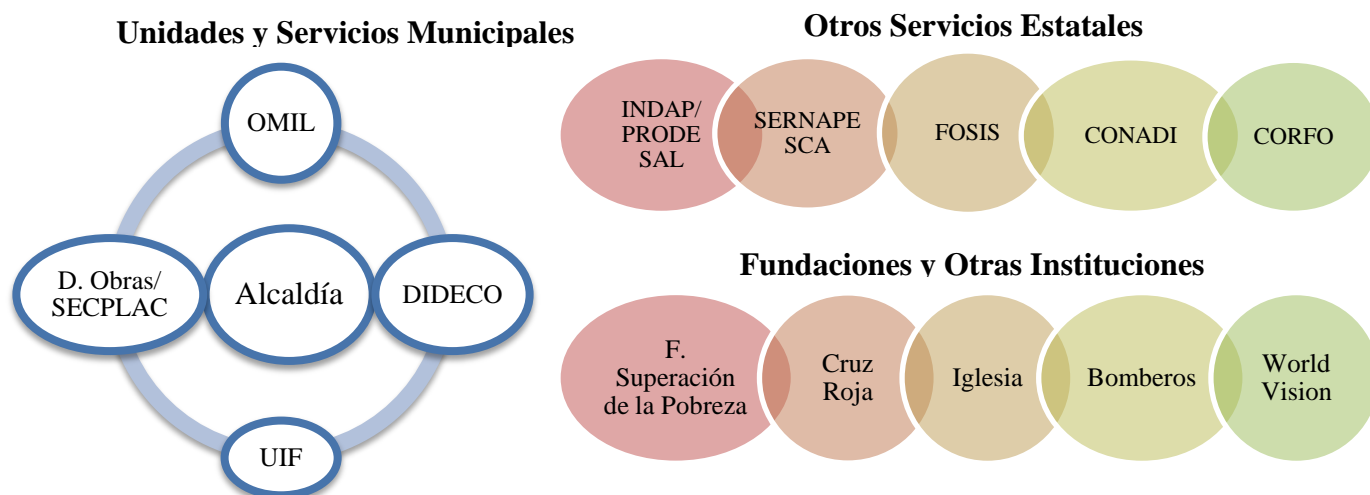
Unidades y Servicios Municipales

OMIL

D. Obras/ SECPLAC

Alcaldía

DIDECO

UIF

Otros Servicios Estatales

INDAP/ PRODESAL

SERNAPESCA

FOSIS

CONADI

CORFO

Fundaciones y Otras Instituciones

F. Superación de la Pobreza

Cruz Roja

Iglesia

Bomberos

World Vision